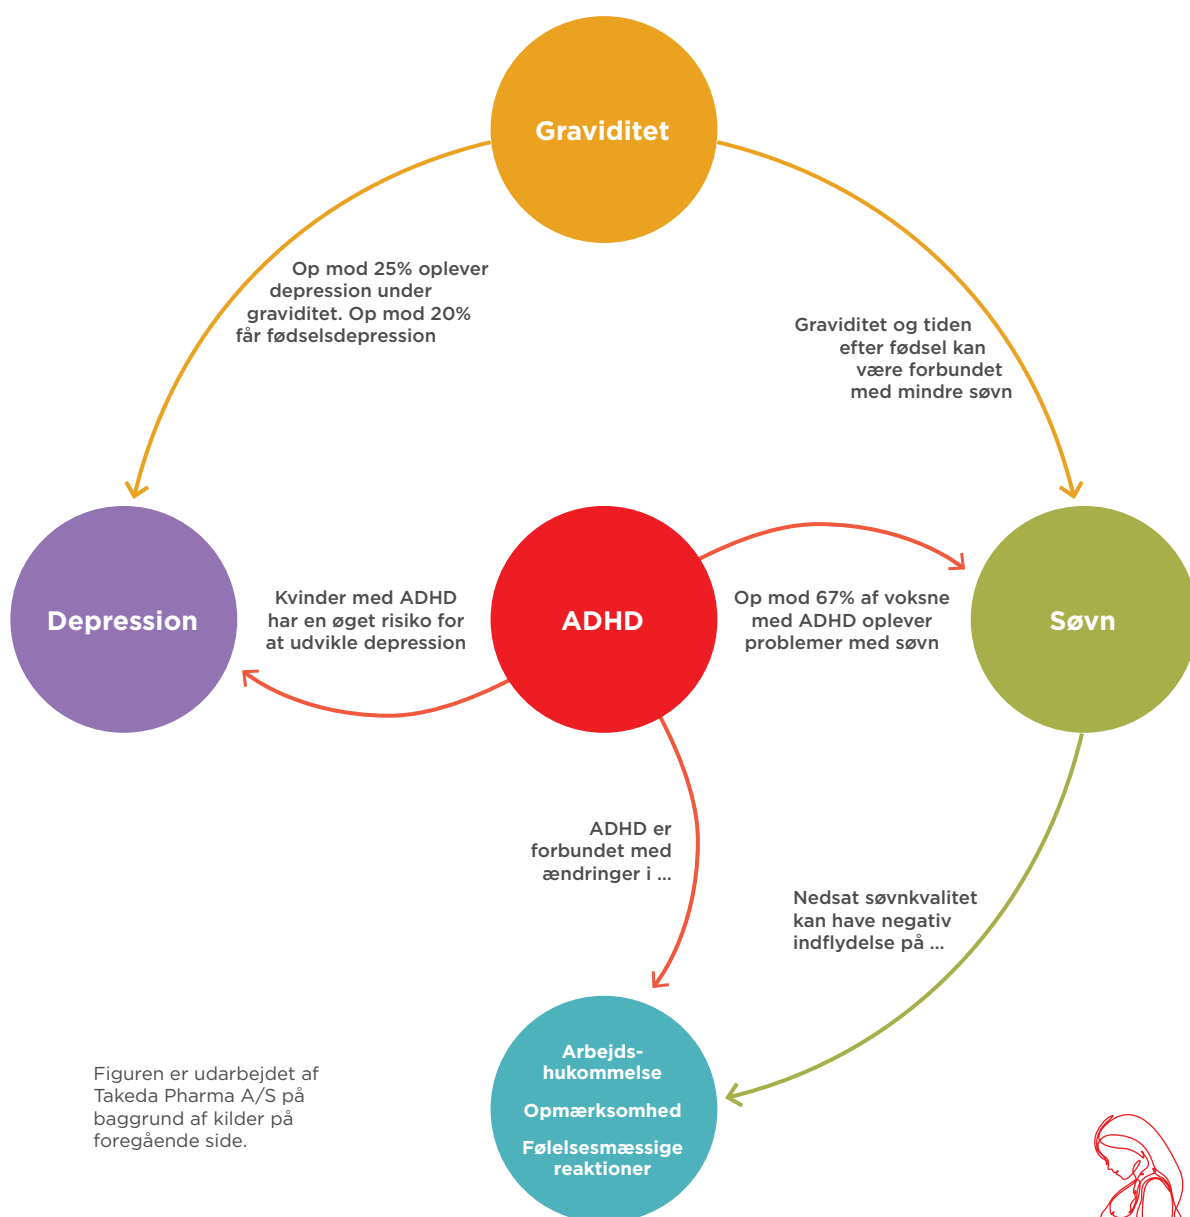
Graviditet

Op mod 25% oplever depression under graviditet. Op mod 20% får fødselsdepression

Graviditet og tiden efter fødsel kan være forbundet med mindre søvn

Depression

Kvinder med ADHD har en øget risiko for at udvikle depression

ADHD

Op mod 67% af voksne med ADHD oplever problemer med søvn

Søvn

ADHD er forbundet med ændringer i ...

Nedsat søvnkvalitet kan have negativ indflydelse på ...

Figuren er udarbejdet af Takeda Pharma A/S på baggrund af kilder på foregående side.

Arbejds-hukommelse

Opmærksomhed

Følelsesmæssige reaktioner